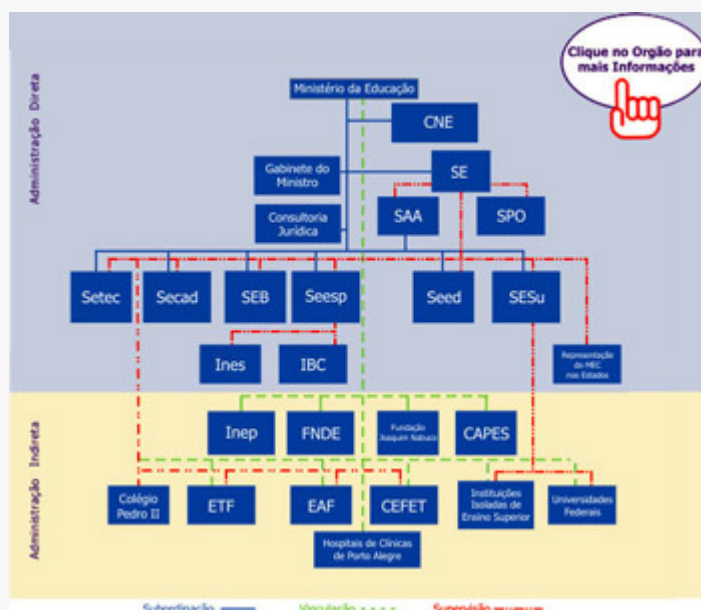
Clique no Orgão para mais Informações

Administração Direta

Ministério da Educação

CNE

Gabinete do Ministro

SE

Consultoria Jurídica

SAA

SPO

Setec

Secad

SEB

Seesp

Seed

SESu

Ines

IBC

Representação do MEC nos Estados

Administração Indireta

Inep

FNDE

Fundação Joaquim Nabuco

CAPES

Colégio Pedro II

ETF

EAF

CEFET

Instituições Isoladas de Ensino Superior

Universidades Federais

Hospitais de Clínicas de Porto Alegre

Subordinação

Vinculação

Supervisão